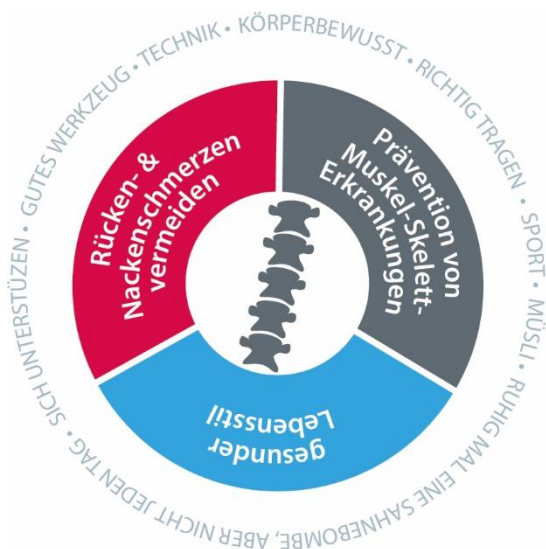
GUTES WERKZEUG • TECHNIK • KÖRPERBEWUSST • RICHTIG TRAGEN • SPORT • MÜSLI • RUHIG MAL EINE SAHNEBOMBE, ABER NICHT JEDEN TAG • SICH UNTERSTÜZEN •

Rücken- & Nackenschmerzen vermeiden

Prävention von Muskel-Skelett-Erkrankungen

gesunder Lebensstil